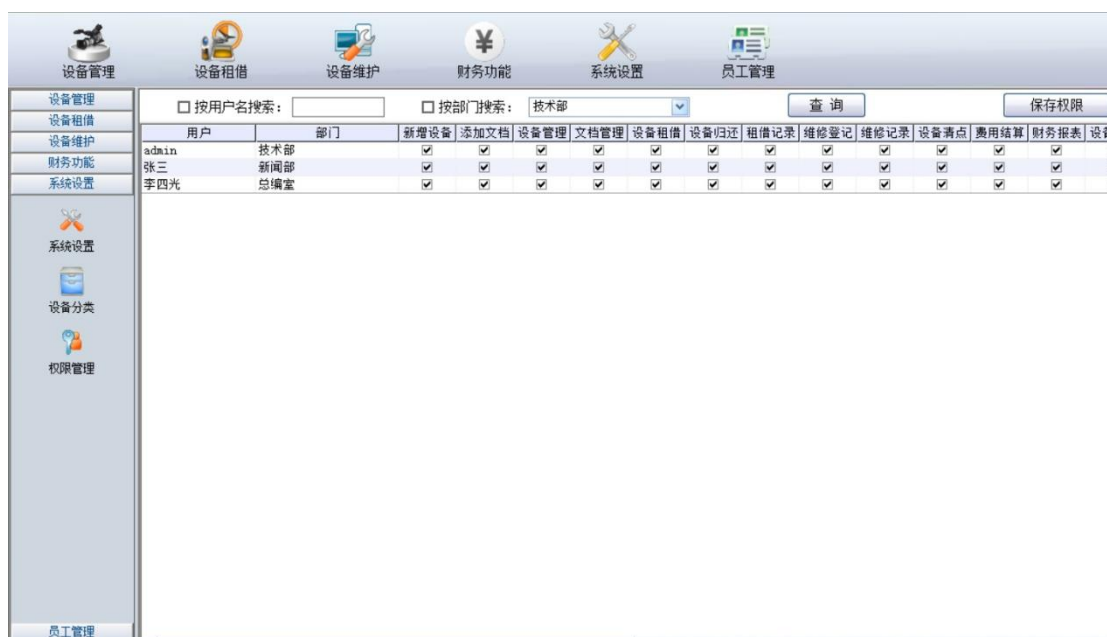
设备管理 设备租借 设备维护 财务功能 系统设置 员工管理

设备管理
设备租借
设备维护
财务功能
系统设置

系统设置
设备分类
权限管理

员工管理

☐ 按用户名搜索： ☐ 按部门搜索： 技术部 查 询 保存权限

| 用户 | 部门 | 新增设备 | 添加文档 | 设备管理 | 文档管理 | 设备租借 | 设备归还 | 租借记录 | 维修登记 | 维修记录 | 设备清点 | 费用结算 | 财务报表 | 设备 |
|---|---|---|---|---|---|---|---|---|---|---|---|---|---|---|
| admin | 技术部 | ☑ | ☑ | ☑ | ☑ | ☑ | ☑ | ☑ | ☑ | ☑ | ☑ | ☑ | ☑ | |
| 张三 | 新闻部 | ☑ | ☑ | ☑ | ☑ | ☑ | ☑ | ☑ | ☑ | ☑ | ☑ | ☑ | ☑ | |
| 李四光 | 总编室 | ☑ | ☑ | ☑ | ☑ | ☑ | ☑ | ☑ | ☑ | ☑ | ☑ | ☑ | ☑ | |